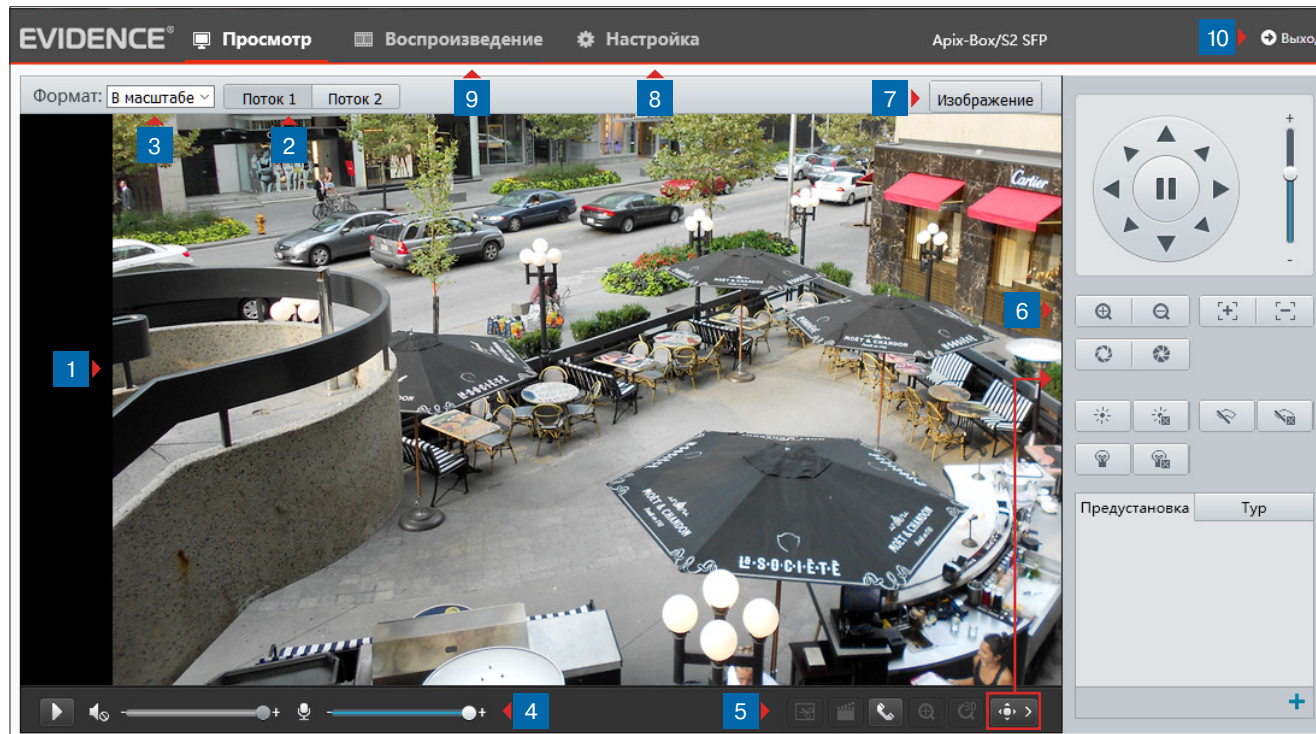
EVIDENCE® Просмотр Воспроизведение Настройка Apix-Box/S2 SFP 10 Выход

Формат: В масштабе Поток 1 Поток 2 9 8 7 Изображение

3 2

1

6

Cartier

MOËT & CHANDON

LE·S·O·C·I·É·T·É

+

-

Предустановка Тур

+ + 4 5

+